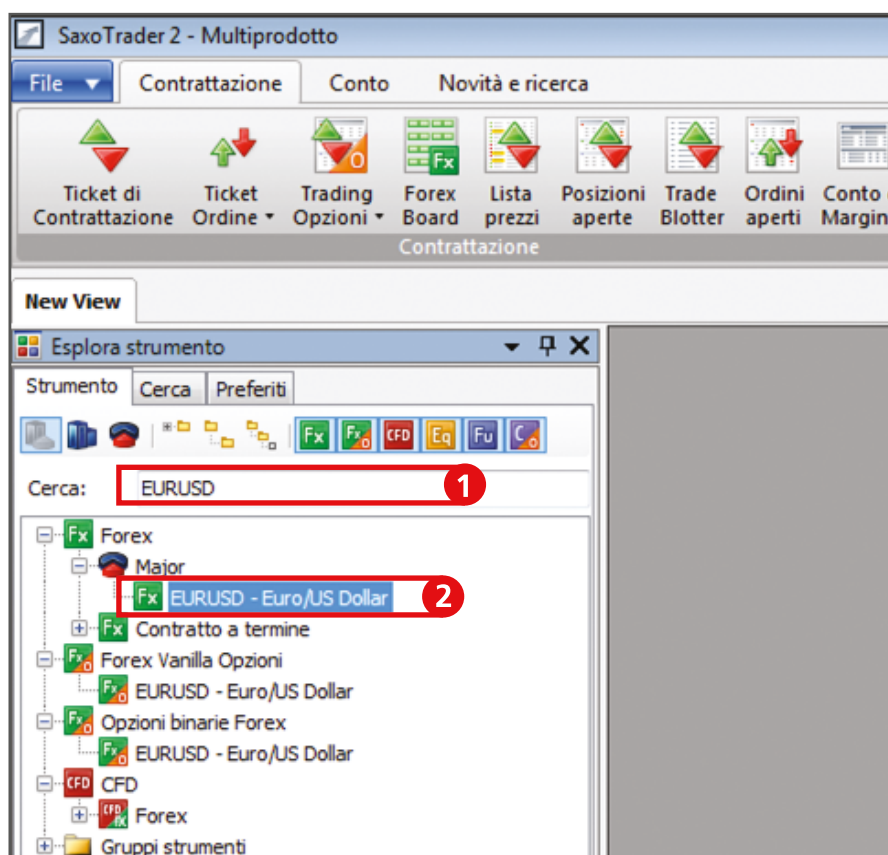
SaxoTrader 2 - Multiprodotto

File
Contrattazione
Conto
Novità e ricerca

Ticket di Contrattazione
Ticket Ordine
Trading Opzioni
Forex Board
Lista prezzi
Posizioni aperte
Trade Blotter
Ordini aperti
Conto e Margin

Contrattazione

New View

Esplora strumento

Strumento
Cerca
Preferiti

Fx Fx CFD Eq Fu C

Cerca: EURUSD
1

Forex
Major
Fx EURUSD - Euro/US Dollar
2
Contratto a termine
Forex Vanilla Opzioni
EURUSD - Euro/US Dollar
Opzioni binarie Forex
EURUSD - Euro/US Dollar
CFD
Forex
Gruppi strumenti